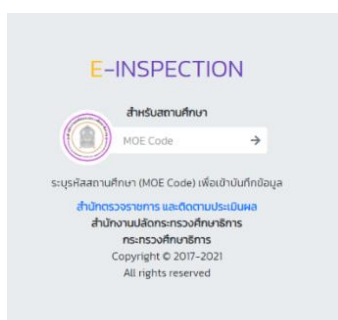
E-INSPECTION

สำหรับสถานศึกษา

MOE Code →

ระบุรหัสสถานศึกษา (MOE Code) เพื่อเข้าบันทึกข้อมูล

สำนักตรวจราชการ และติดตามประเมินผล
สำนักงานปลัดกระทรวงศึกษาธิการ
กระทรวงศึกษาธิการ
Copyright © 2017-2021
All rights reserved